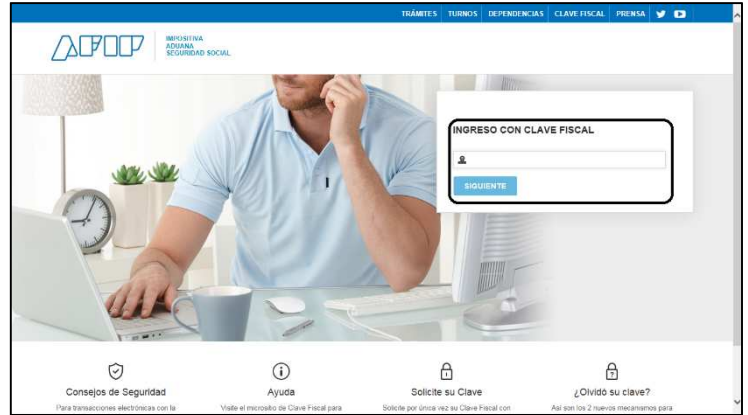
TRÁMITES | TURNOS | DEPENDENCIAS | CLAVE FISCAL | PRENSA

AFIP

IMPOSITIVA
ADUANA
SEGURIDAD SOCIAL

INGRESO CON CLAVE FISCAL

SIGUIENTE

Consejos de Seguridad
Para transacciones electrónicas con la

Ayuda
Visite el micrositio de Clave Fiscal para

Solicite su Clave
Solicite por única vez su Clave Fiscal con

¿Olvidó su clave?
Así son los 2 nuevos mecanismos para